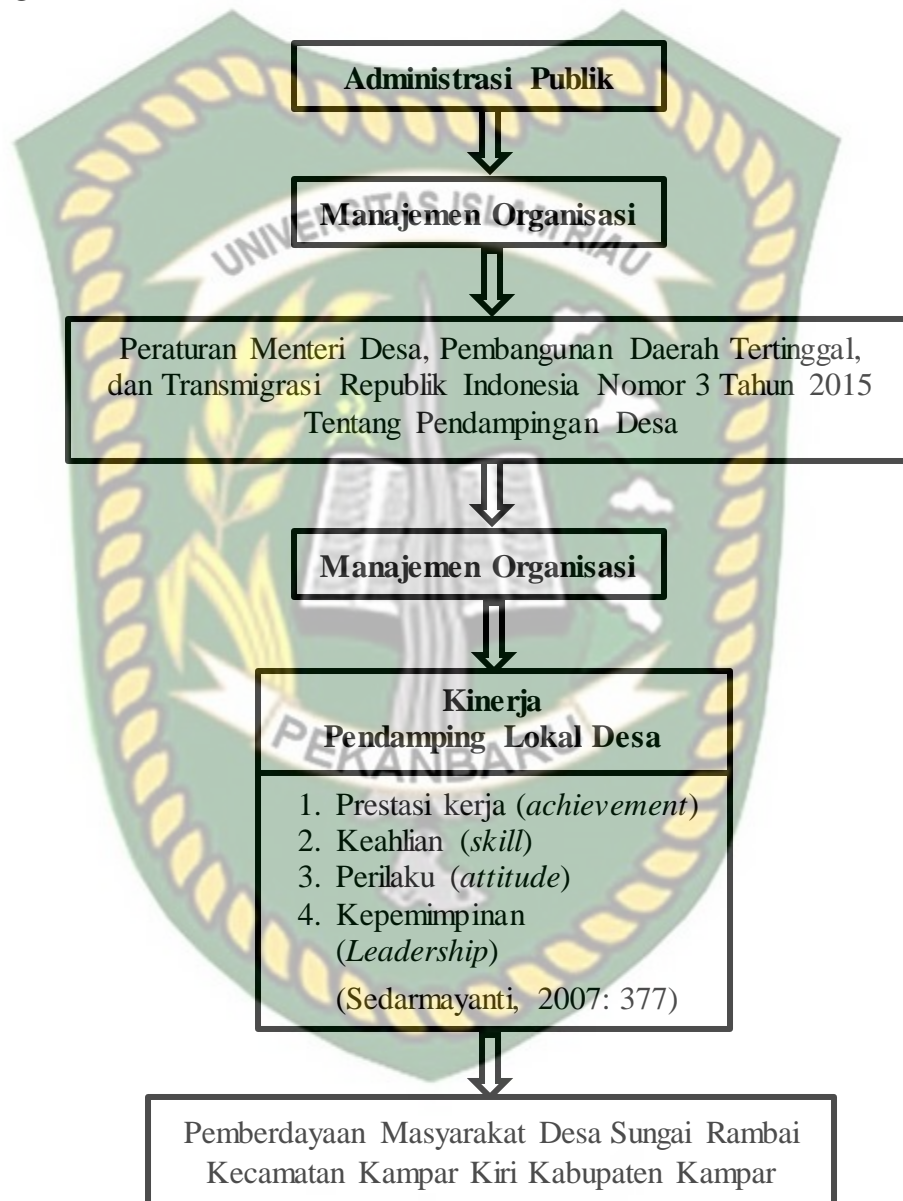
Administrasi Publik

Manajemen Organisasi

Peraturan Menteri Desa, Pembangunan Daerah Tertinggal, dan Transmigrasi Republik Indonesia Nomor 3 Tahun 2015 Tentang Pendampingan Desa

Manajemen Organisasi

Kinerja
Pendamping Lokal Desa

1. Prestasi kerja (*achievement*)
2. Keahlian (*skill*)
3. Perilaku (*attitude*)
4. Kepemimpinan (*Leadership*)

(Sedarmayanti, 2007: 377)

Pemberdayaan Masyarakat Desa Sungai Rambai Kecamatan Kampar Kiri Kabupaten Kampar

UNIVERSITAS ISLAM RIAU

PEKANBARU